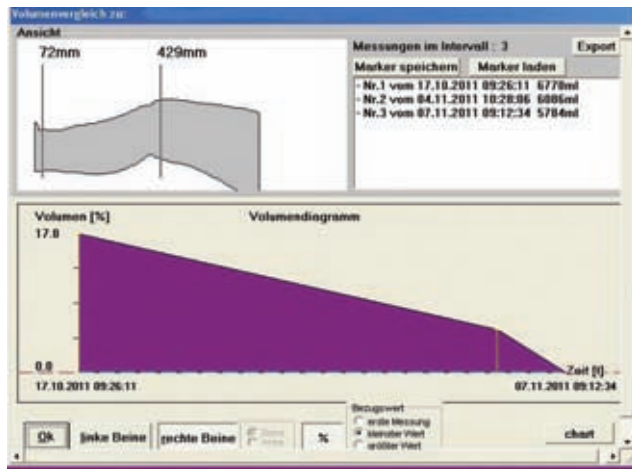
Volumenvergleich zu:

Ansicht

72mm

429mm

Messungen im Intervall : 3

Export

Marker speichern

Marker laden

- Nr.1 vom 17.10.2011 09:26:11 6778ml
- Nr.2 vom 04.11.2011 10:28:06 6086ml
- Nr.3 vom 07.11.2011 09:12:34 5784ml

Volumen [%]

Volumendiagramm

17.8

0.0

Zeit [t]

17.10.2011 09:26:11

07.11.2011 09:12:34

Ok

linke Beine

rechte Beine

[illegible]

%

Bezugswert

erste Messung

kleinster Wert

größter Wert

chart